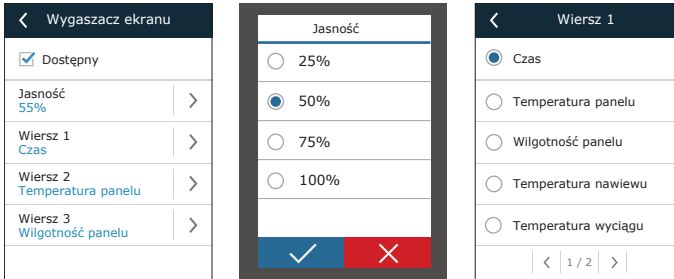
Wygaszacz ekranu

Dostępny

Jasność
55%

Wiersz 1
Czas

Wiersz 2
Temperatura panelu

Wiersz 3
Wilgotność panelu

Jasność

25%

50%

75%

100%

Wiersz 1

Czas

Temperatura panelu

Wilgotność panelu

Temperatura nawiewu

Temperatura wyciągu

1 / 2